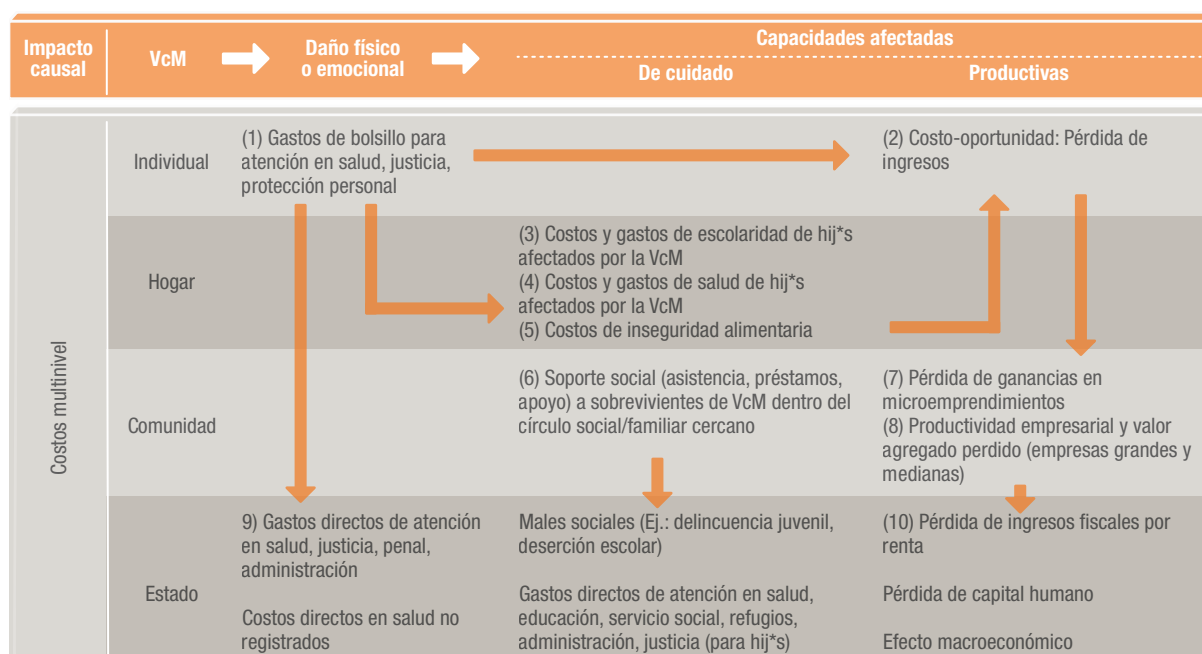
Impacto causal

VcM

Daño físico o emocional

Capacidades afectadas

De cuidado

Productivas

Costos multinivel

Individual

(1) Gastos de bolsillo para atención en salud, justicia, protección personal

(2) Costo-oportunidad: Pérdida de ingresos

Hogar

(3) Costos y gastos de escolaridad de hij*s afectados por la VcM
(4) Costos y gastos de salud de hij*s afectados por la VcM
(5) Costos de inseguridad alimentaria

Comunidad

(6) Soporte social (asistencia, préstamos, apoyo) a sobrevivientes de VcM dentro del círculo social/familiar cercano

(7) Pérdida de ganancias en microemprendimientos
(8) Productividad empresarial y valor agregado perdido (empresas grandes y medianas)

Estado

9) Gastos directos de atención en salud, justicia, penal, administración

Costos directos en salud no registrados

Males sociales (Ej.: delincuencia juvenil, deserción escolar)

Gastos directos de atención en salud, educación, servicio social, refugios, administración, justicia (para hij*s)

(10) Pérdida de ingresos fiscales por renta

Pérdida de capital humano

Efecto macroeconómico